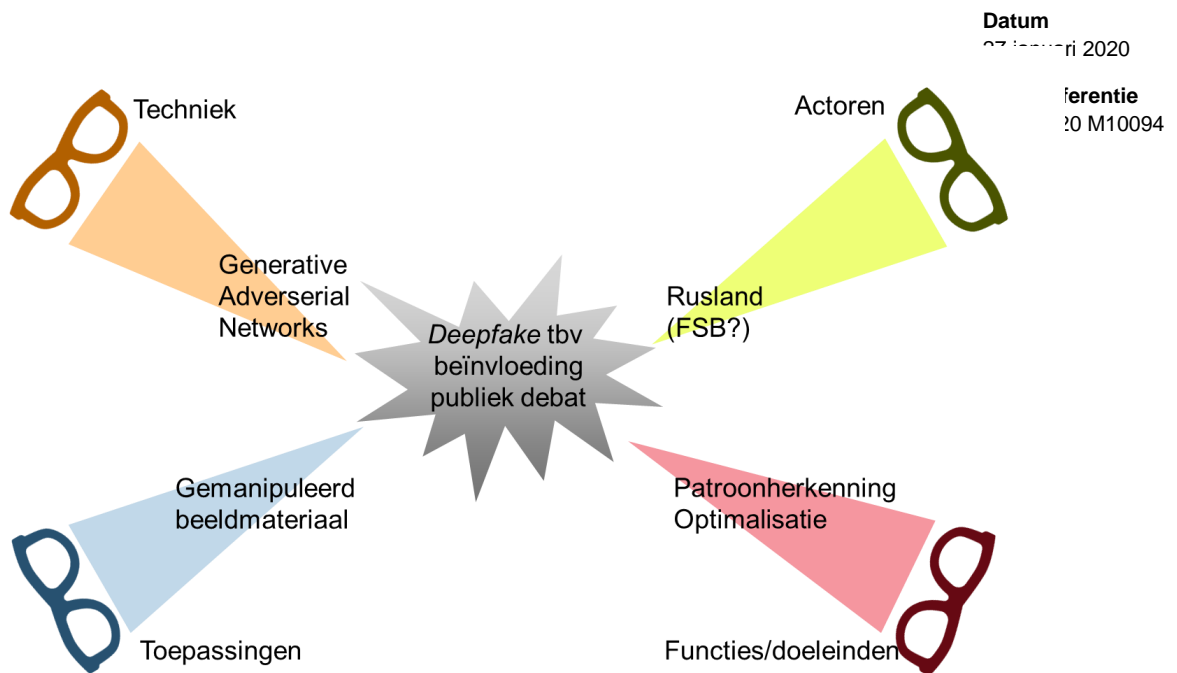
Datum
27 januari 2020

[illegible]ferentie
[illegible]20 M10094

Techniek

Generative Adverserial Networks

Actoren

Rusland (FSB?)

*Deepfake* tbv beïnvloeding publiek debat

Gemanipuleerd beeldmateriaal

Toepassingen

Patroonherkenning Optimalisatie

Functies/doeleinden